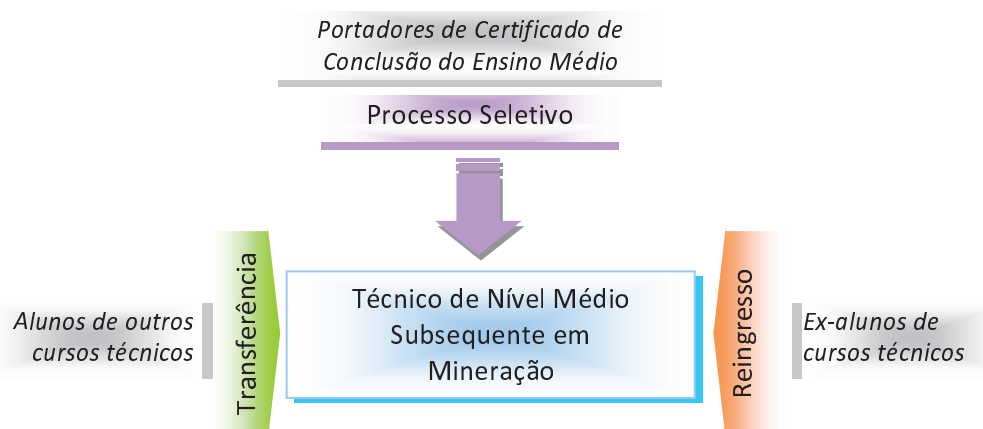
Portadores de Certificado de Conclusão do Ensino Médio

Processo Seletivo

Transferência

Técnico de Nível Médio Subsequente em Mineração

Reingresso

Alunos de outros cursos técnicos

Ex-alunos de cursos técnicos